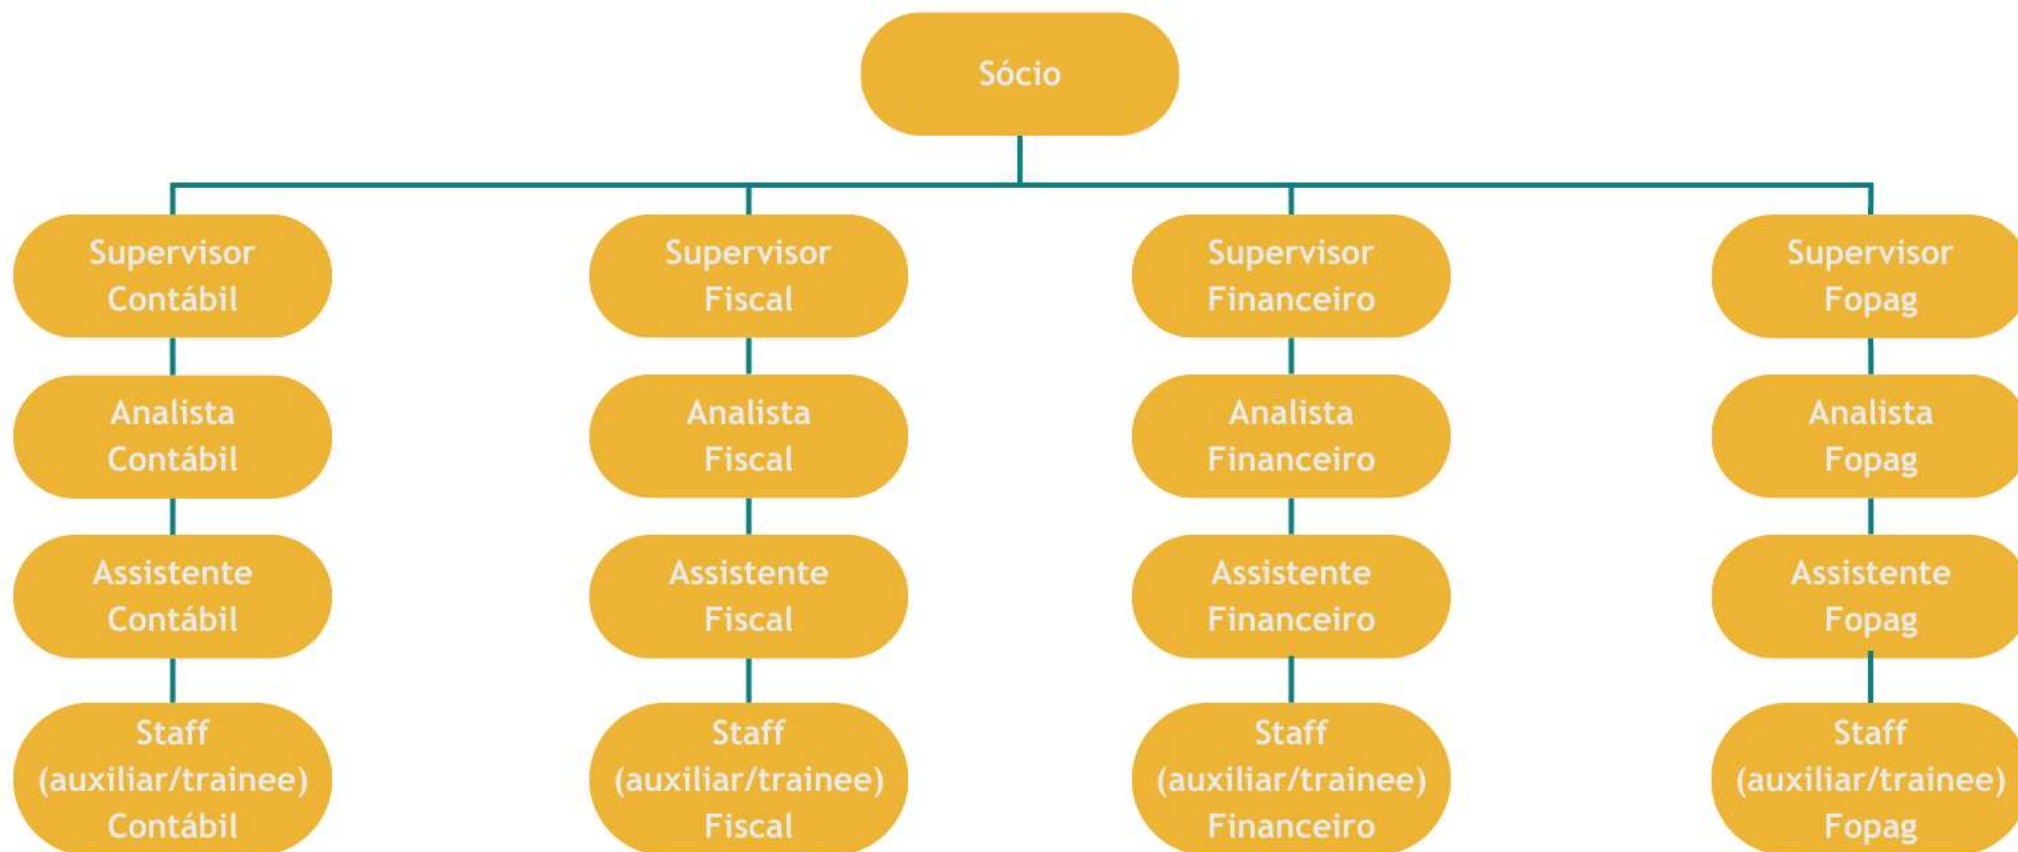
Sócio

Supervisor Contábil

Analista Contábil

Assistente Contábil

Staff (auxiliar/trainee) Contábil

Supervisor Fiscal

Analista Fiscal

Assistente Fiscal

Staff (auxiliar/trainee) Fiscal

Supervisor Financeiro

Analista Financeiro

Assistente Financeiro

Staff (auxiliar/trainee) Financeiro

Supervisor Fopag

Analista Fopag

Assistente Fopag

Staff (auxiliar/trainee) Fopag